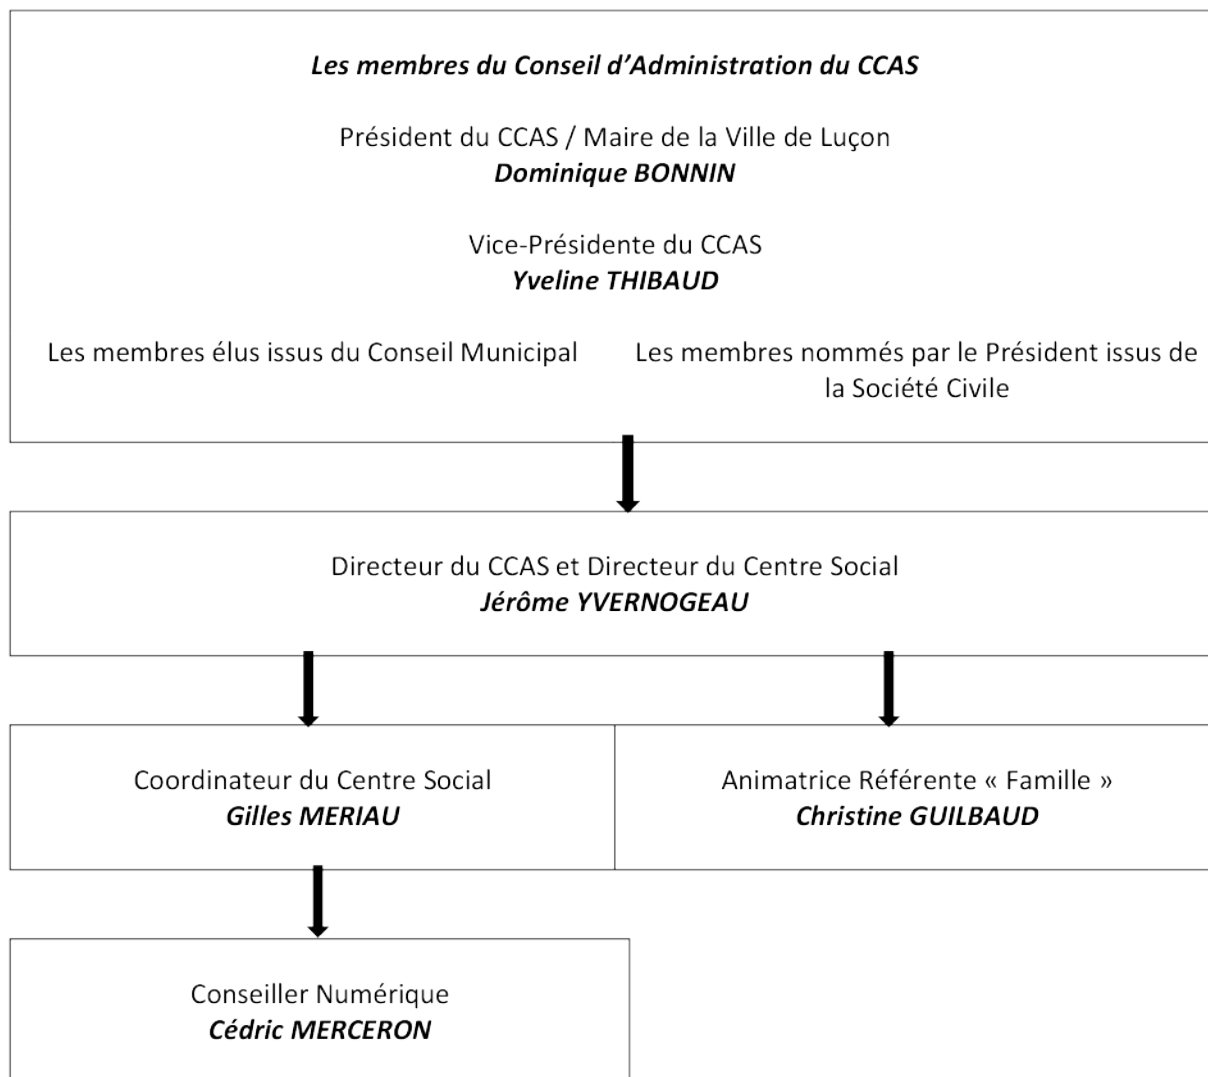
Les membres du Conseil d'Administration du CCAS

Président du CCAS / Maire de la Ville de Luçon
Dominique BONNIN

Vice-Présidente du CCAS
Yveline THIBAUD

Les membres élus issus du Conseil Municipal

Les membres nommés par le Président issus de la Société Civile

Directeur du CCAS et Directeur du Centre Social
Jérôme YVERNOGEAU

Coordinateur du Centre Social
Gilles MERIAU

Animatrice Référente « Famille »
Christine GUILBAUD

Conseiller Numérique
Cédric MERCERON